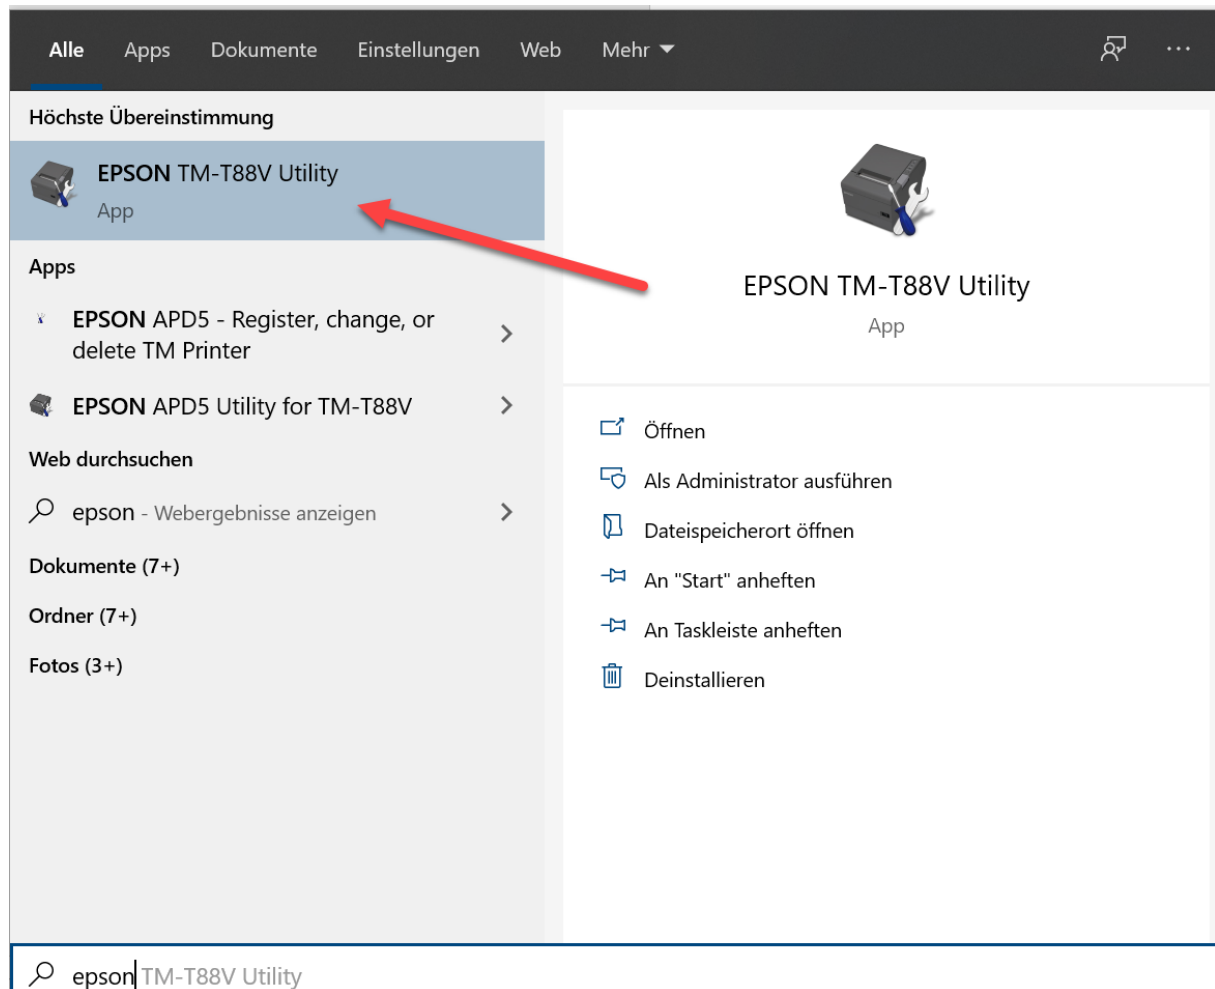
Alle Apps Dokumente Einstellungen Web Mehr

...

Höchste Übereinstimmung

EPSON TM-T88V Utility
App

Apps

EPSON APD5 - Register, change, or delete TM Printer

EPSON APD5 Utility for TM-T88V

Web durchsuchen

epson - Webergebnisse anzeigen

Dokumente (7+)

Ordner (7+)

Fotos (3+)

EPSON TM-T88V Utility
App

Öffnen

Als Administrator ausführen

Dateispeicherort öffnen

An "Start" anheften

An Taskleiste anheften

Deinstallieren

epson TM-T88V Utility